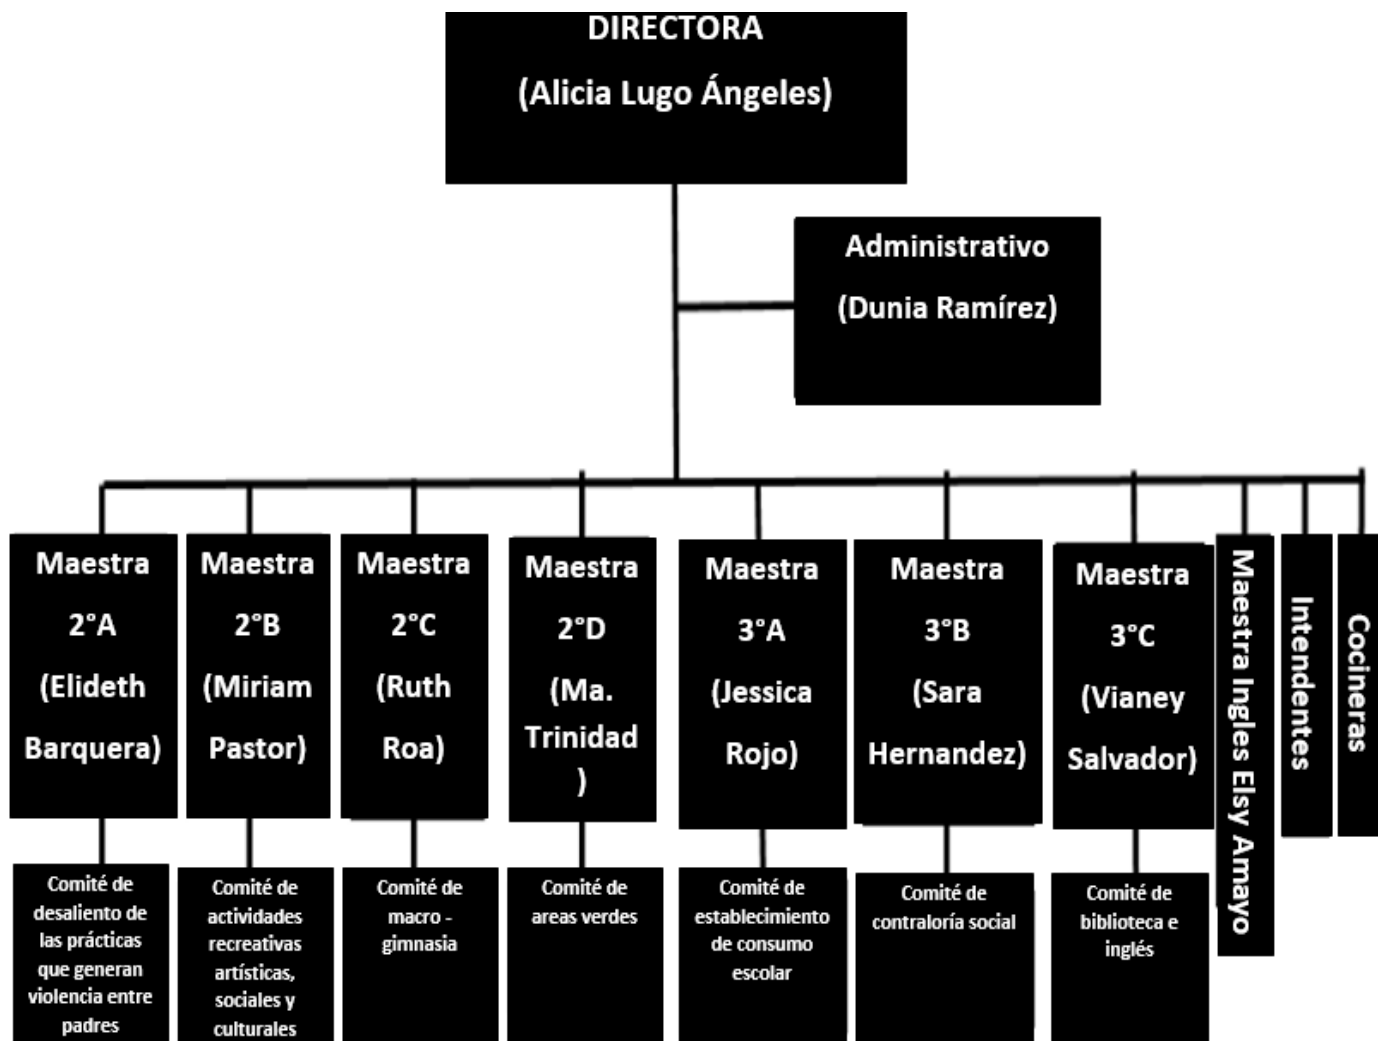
DIRECTORA

(Alicia Lugo Ángeles)

Administrativo

(Dunia Ramírez)

Maestra 2°A (Elideth Barquera)

Comité de desaliento de las prácticas que generan violencia entre padres

Maestra 2°B (Miriam Pastor)

Comité de actividades recreativas artísticas, sociales y culturales

Maestra 2°C (Ruth Roa)

Comité de macro - gimnasia

Maestra 2°D (Ma. Trinidad )

Comité de areas verdes

Maestra 3°A (Jessica Rojo)

Comité de establecimiento de consumo escolar

Maestra 3°B (Sara Hernandez)

Comité de contraloría social

Maestra 3°C (Vianey Salvador)

Comité de biblioteca e inglés

Maestra Ingles Elsy Amayo

Intendentes

Cocineras